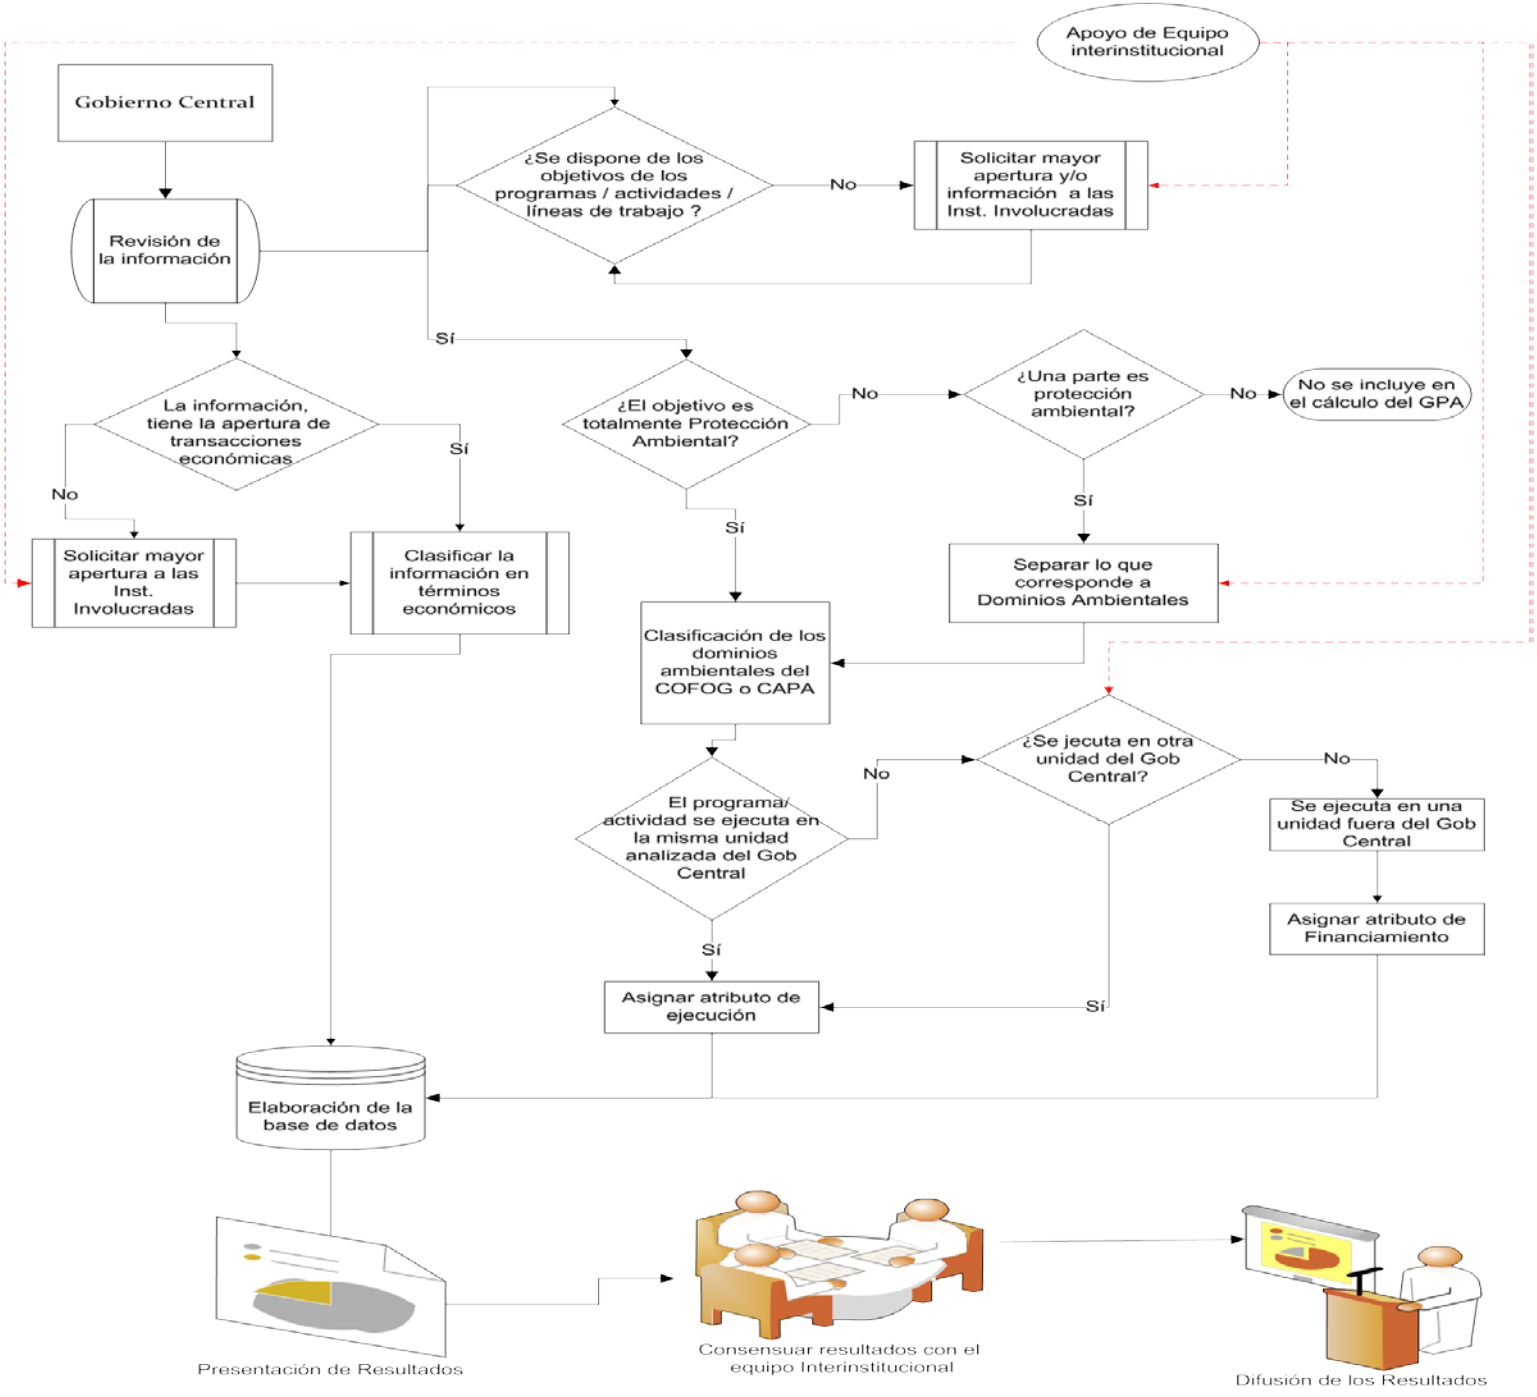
Apoyo de Equipo interinstitucional

Gobierno Central

Revisión de la información

¿Se dispone de los objetivos de los programas / actividades / líneas de trabajo ?

No

Solicitar mayor apertura y/o información a las Inst. Involucradas

Sí

La información, tiene la apertura de transacciones económicas

No

Sí

Solicitar mayor apertura a las Inst. Involucradas

Clasificar la información en términos económicos

¿El objetivo es totalmente Protección Ambiental?

No

¿Una parte es protección ambiental?

No

No se incluye en el cálculo del GPA

Sí

Sí

Separar lo que corresponde a Dominios Ambientales

Clasificación de los dominios ambientales del COFOG o CAPA

El programa/ actividad se ejecuta en la misma unidad analizada del Gob Central

No

¿Se jecuta en otra unidad del Gob Central?

No

Se ejecuta en una unidad fuera del Gob Central

Asignar atributo de Financiamiento

Sí

Asignar atributo de ejecución

Sí

Elaboración de la base de datos

Presentación de Resultados

Consensuar resultados con el equipo Interinstitucional

Difusión de los Resultados